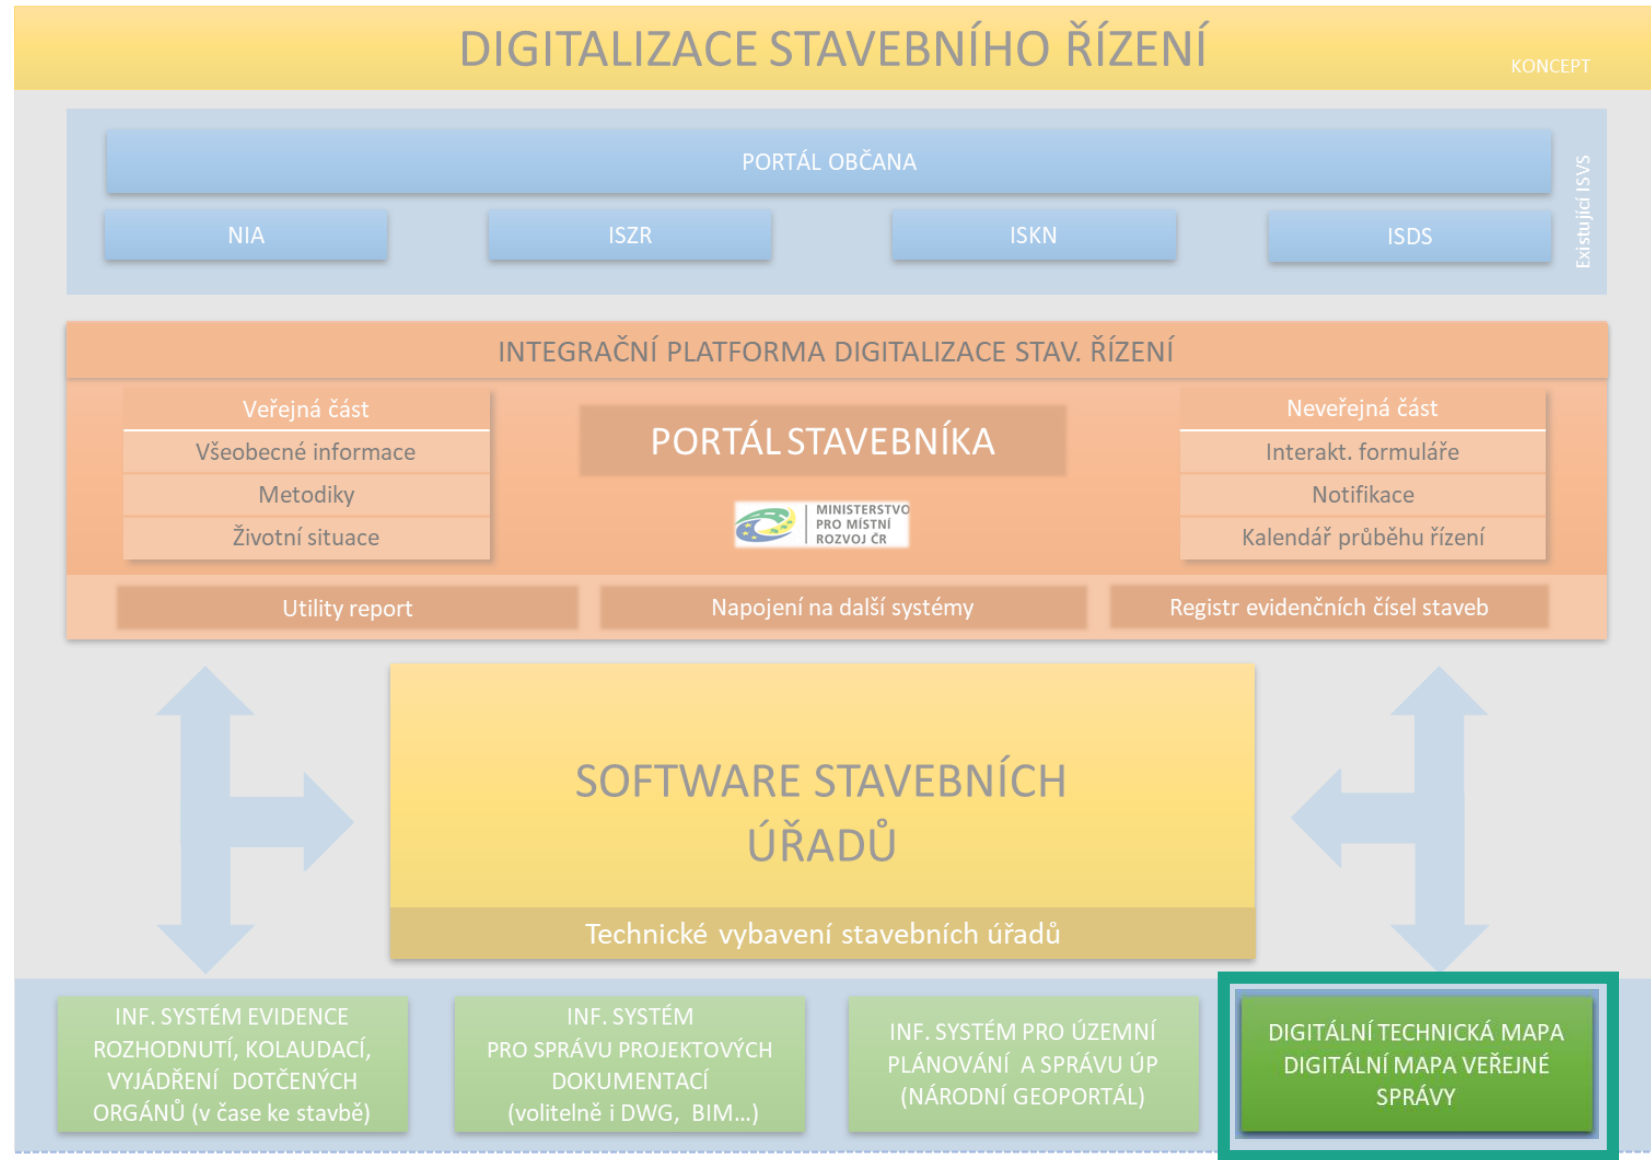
DIGITALIZACE STAVEBNÍHO ŘÍZENÍ

KONCEPT

PORTÁL OBČANA

NIA

ISZR

ISKN

ISDS

Existující ISVS

INTEGRAČNÍ PLATFORMA DIGITALIZACE STAV. ŘÍZENÍ

Veřejná část

Všeobecné informace

Metodiky

Životní situace

PORTÁL STAVEBNÍKA

MINISTERSTVO PRO MÍSTNÍ ROZVOJ ČR

Neveřejná část

Interakt. formuláře

Notifikace

Kalendář průběhu řízení

Utility report

Napojení na další systémy

Registr evidenčních čísel staveb

SOFTWARE STAVEBNÍCH ÚŘADŮ

Technické vybavení stavebních úřadů

INF. SYSTÉM EVIDENCE ROZHODNUTÍ, KOLAUDACÍ, VYJÁDŘENÍ DOTČENÝCH ORGÁNŮ (v čase ke stavbě)

INF. SYSTÉM PRO SPRÁVU PROJEKTOVÝCH DOKUMENTACÍ (volitelně i DWG, BIM...)

INF. SYSTÉM PRO ÚZEMNÍ PLÁNOVÁNÍ A SPRÁVU ÚP (NÁRODNÍ GEOPORTÁL)

DIGITÁLNÍ TECHNICKÁ MAPA DIGITÁLNÍ MAPA VEŘEJNÉ SPRÁVY